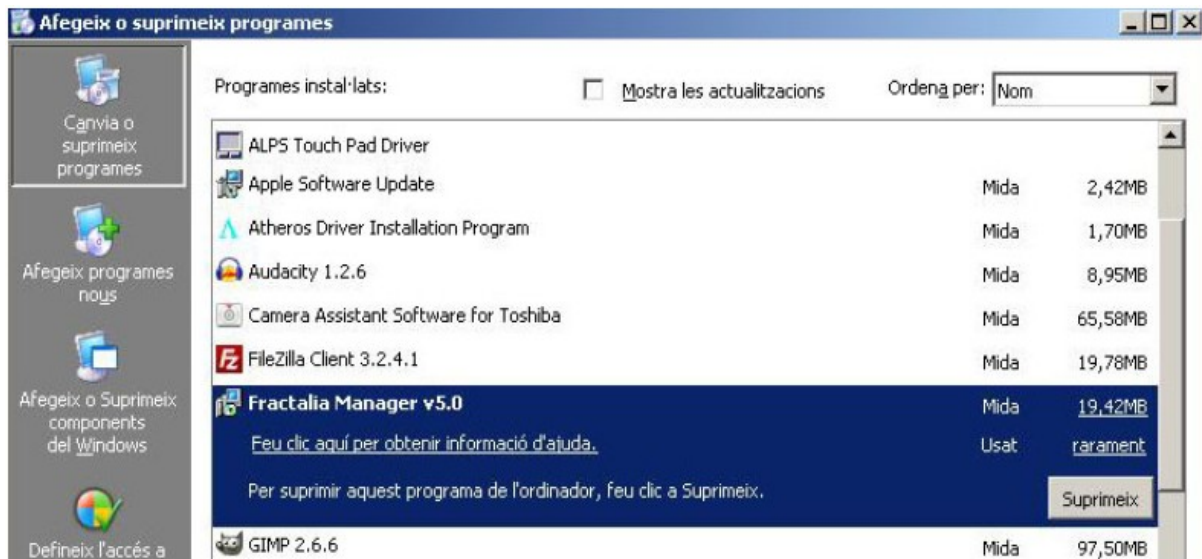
Afegeix o suprimeix programes

Canvia o suprimeix programes

Afegeix programes nous

Afegeix o Suprimeix components del Windows

Defineix l'accés a

Programes instal·lats:

Mostra les actualitzacions

Ordena per: Nom

| | | |
|---|---|---|
| ALPS Touch Pad Driver | | |
| Apple Software Update | Mida | 2,42MB |
| Atheros Driver Installation Program | Mida | 1,70MB |
| Audacity 1.2.6 | Mida | 8,95MB |
| Camera Assistant Software for Toshiba | Mida | 65,58MB |
| FileZilla Client 3.2.4.1 | Mida | 19,78MB |
| Fractalia Manager v5.0 | Mida | 19,42MB |
| Feu clic aquí per obtenir informació d'ajuda. | Usat | rarament |
| Per suprimir aquest programa de l'ordinador, feu clic a Suprimeix. | | Suprimeix |
| GIMP 2.6.6 | Mida | 97,50MB |